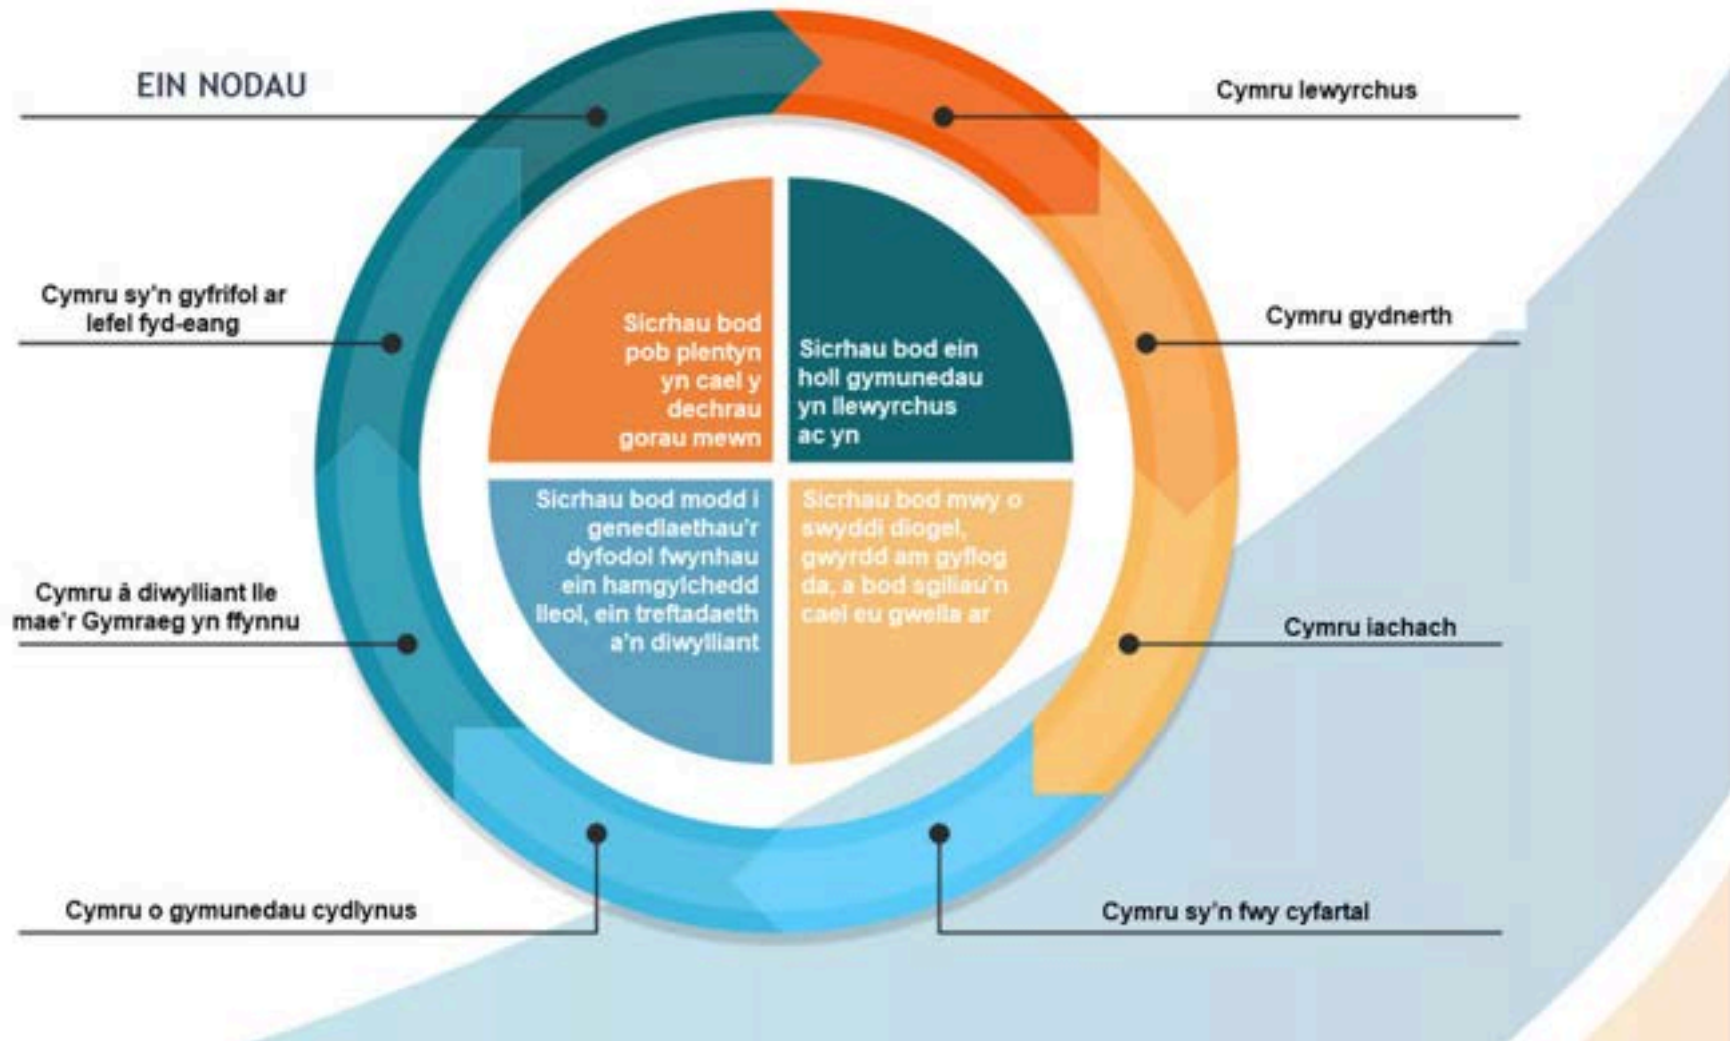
EIN NODAU

Cymru lewyrchus

Cymru sy'n gyfrifol ar lefel fyd-eang

Cymru gydnerth

Sicrhau bod pob plentyn yn cael y dechrau gorau mewn

Sicrhau bod ein holl gymunedau yn llewyrchus ac yn

Sicrhau bod modd i genedlaethau'r dyfodol fwynhau ein hamgylchedd lleol, ein treftadaeth a'n diwylliant

Sicrhau bod mwy o swyddi diogel, gwyrdd am gyflog da, a bod sgiliau'n cael eu gwella ar

Cymru â diwylliant lle mae'r Gymraeg yn ffynnu

Cymru iachach

Cymru o gymunedau cydlynus

Cymru sy'n fwy cyfartal